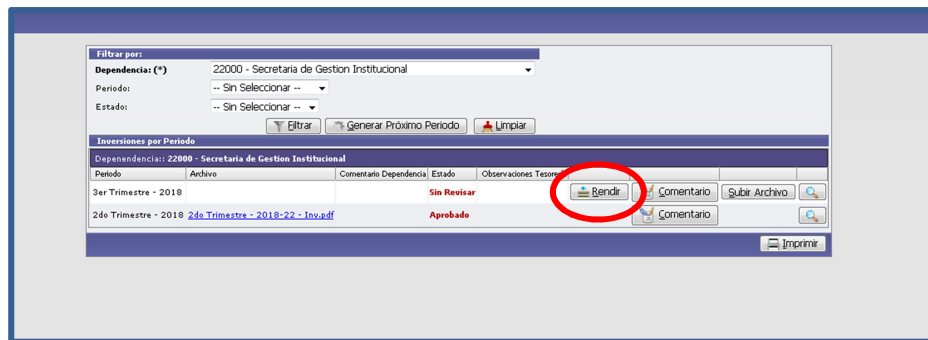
Filtrar por:

Dependencia: (*) 22000 - Secretaria de Gestion Institucional

Periodo: -- Sin Seleccionar --

Estado: -- Sin Seleccionar --

Filtrar | Generar Próximo Periodo | Limpiar

Inversiones por Periodo

Dependencia:: 22000 - Secretaria de Gestion Institucional

| Periodo | Archivo | Comentario Dependencia | Estado | Observaciones Tesore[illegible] | | | | |
|---|---|---|---|---|---|---|---|---|
| 3er Trimestre - 2018 | | | Sin Revisar | | Rendir | Comentario | Subir Archivo | |
| 2do Trimestre - 2018 | 2do Trimestre - 2018-22 - Inv.pdf | | Aprobado | | | Comentario | | |

Imprimir